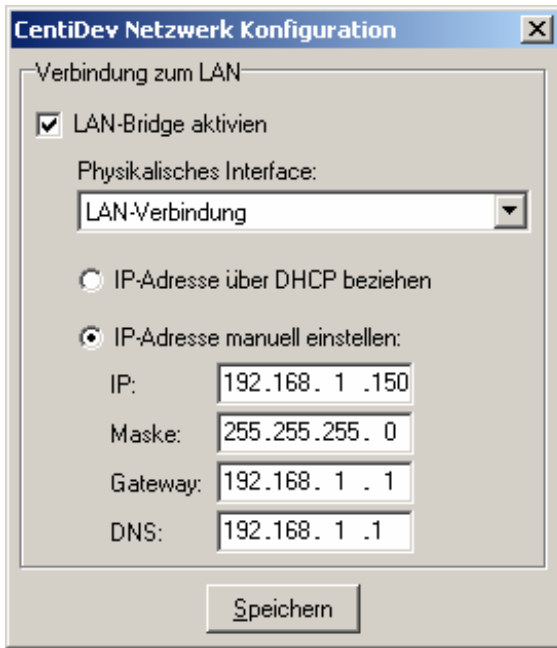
CentiDev Netzwerk Konfiguration

X

Verbindung zum LAN

LAN-Bridge aktivien

Physikalisches Interface:

LAN-Verbindung

IP-Adresse über DHCP beziehen

IP-Adresse manuell einstellen:

IP: 192.168. 1 .150

Maske: 255.255.255. 0

Gateway: 192.168. 1 . 1

DNS: 192.168. 1 .1

Speichern